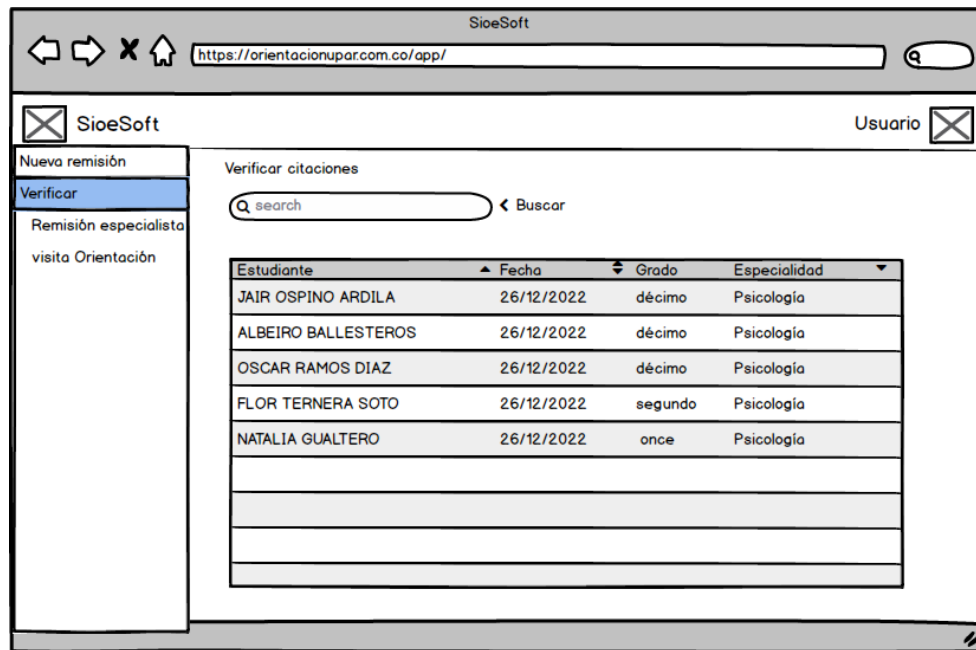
SioeSoft

https://orientacionupar.com.co/app/

SioeSoft

Usuario

Nueva remisión

Verificar

Remisión especialista

visita Orientación

Verificar citaciones

search

Buscar

| Estudiante | Fecha | Grado | Especialidad |
|---|---|---|---|
| JAIR OSPINO ARDILA | 26/12/2022 | décimo | Psicología |
| ALBEIRO BALLESTEROS | 26/12/2022 | décimo | Psicología |
| OSCAR RAMOS DIAZ | 26/12/2022 | décimo | Psicología |
| FLOR TERNERA SOTO | 26/12/2022 | segundo | Psicología |
| NATALIA GUALTERO | 26/12/2022 | once | Psicología |
| | | | |
| | | | |
| | | | |
| | | | |